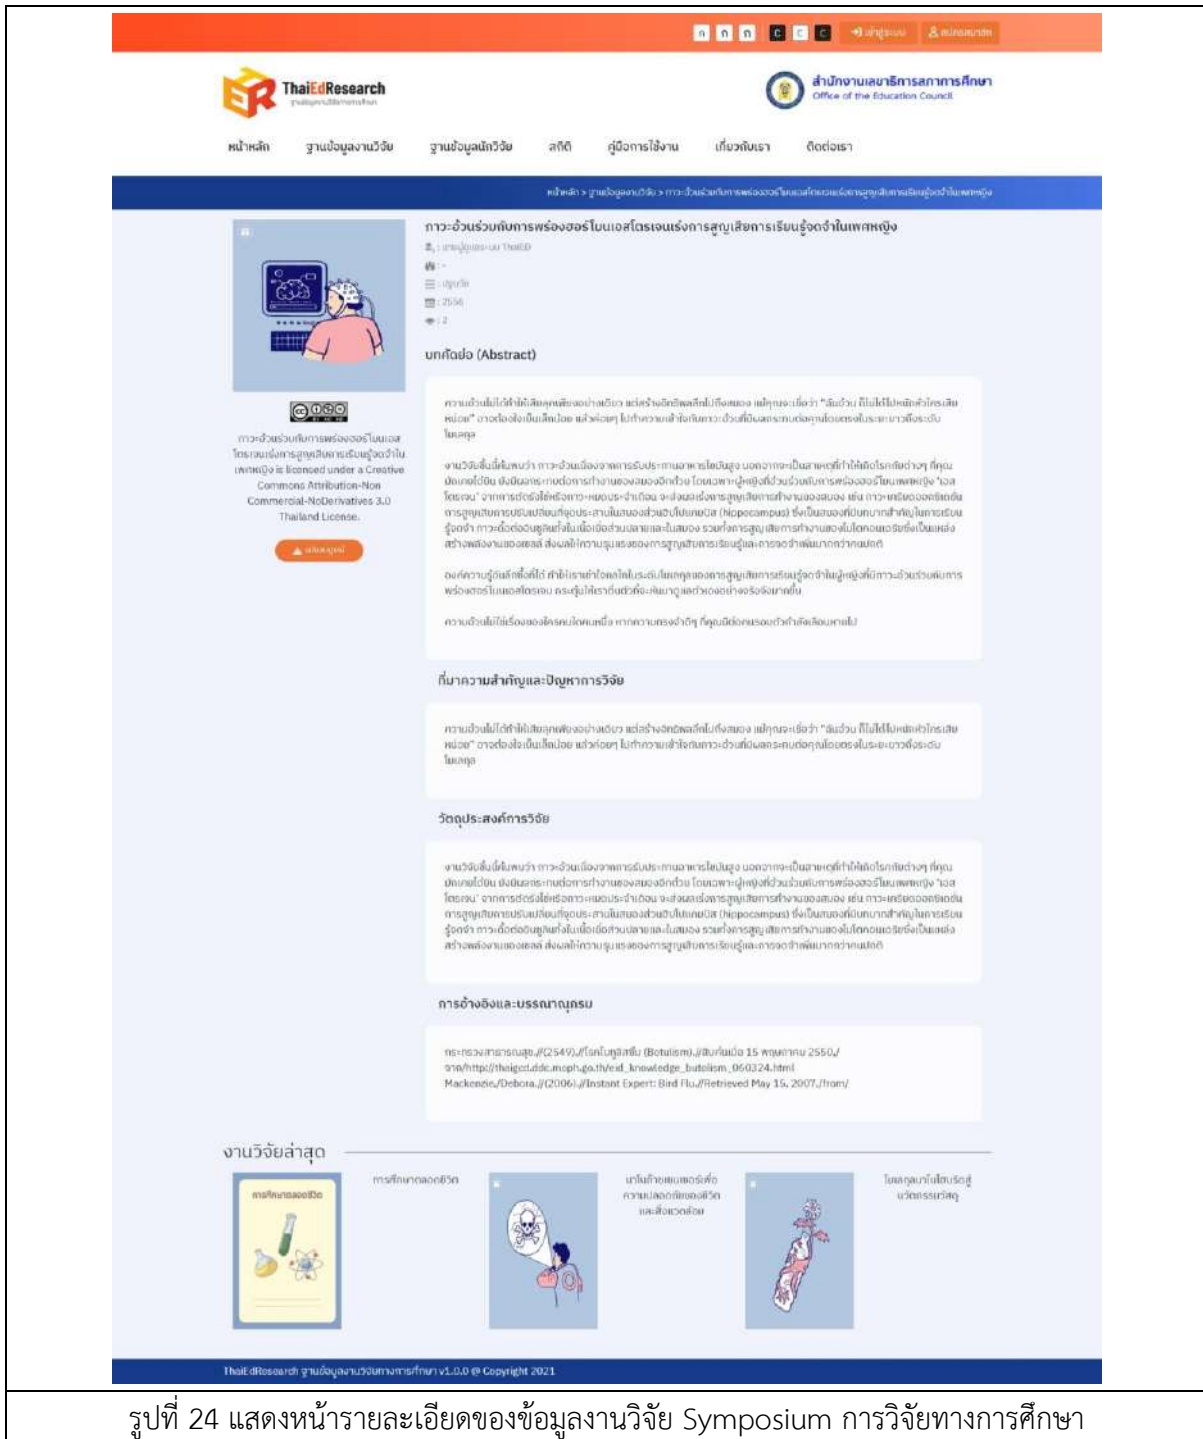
ก ก ก C C C เข้าสู่ระบบ สมัครสมาชิก

ThaiEdResearch

สำนักงานเลขาธิการสภาการศึกษา
Office of the Education Council

หน้าหลัก ฐานข้อมูลงานวิจัย ฐานข้อมูลนักวิจัย สถิติ คู่มือการใช้งาน เกี่ยวกับเรา ติดต่อเรา

หน้าหลัก > ฐานข้อมูลงานวิจัย > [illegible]

ภาวะอ้วนร่วมกับการพร่องฮอร์โมนเอสโตรเจนเร่งการสูญเสียการเรียนรู้จดจำในเพศหญิง

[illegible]
: 2556
: 2

บทคัดย่อ (Abstract)

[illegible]

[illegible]

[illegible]

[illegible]

ที่มาความสำคัญและปัญหาการวิจัย

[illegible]

วัตถุประสงค์การวิจัย

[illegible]

การอ้างอิงและบรรณานุกรม

กระทรวงสาธารณสุข.//(2549).//โรคโบทูลิซึม (Botulism).//สืบค้นเมื่อ 15 พฤษภาคม 2550,/ จาก/http://thaigcd.ddc.moph.go.th/eid_knowledge_botulism_060324.html
Mackenzie,/Debora.//(2006).//Instant Expert: Bird Flu.//Retrieved May 15, 2007,/from/

ภาวะอ้วนร่วมกับการพร่องฮอร์โมนเอสโตรเจนเร่งการสูญเสียการเรียนรู้จดจำในเพศหญิง is licensed under a Creative Commons Attribution-Non Commercial-NoDerivatives 3.0 Thailand License.

ดาวน์โหลด

งานวิจัยล่าสุด

การศึกษาตลอดชีวิต

การศึกษาตลอดชีวิต

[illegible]

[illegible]

ThaiEdResearch ฐานข้อมูลงานวิจัยทางการศึกษา v1.0.0 @ Copyright 2021

รูปที่ 24 แสดงหน้ารายละเอียดของข้อมูลงานวิจัย Symposium การวิจัยทางการศึกษา